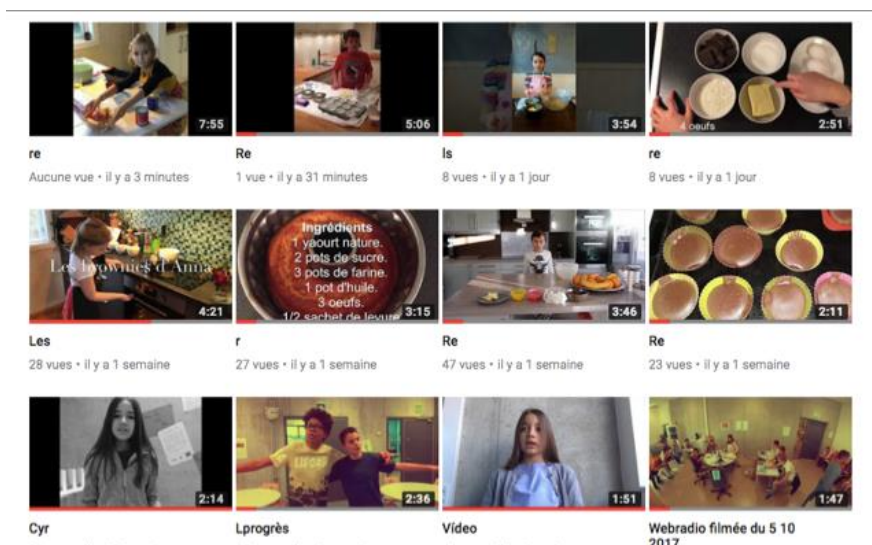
7:55
re
Aucune vue • il y a 3 minutes

5:06
Re
1 vue • il y a 31 minutes

3:54
ls
8 vues • il y a 1 jour

4 oeufs
2:51
re
8 vues • il y a 1 jour

Les brownies d'Anna
4:21
Les
28 vues • il y a 1 semaine

Ingrédients
1 yaourt nature.
2 pots de sucre.
3 pots de farine.
1 pot d'huile.
3 oeufs.
1/2 sachet de levure
3:15
r
27 vues • il y a 1 semaine

3:46
Re
47 vues • il y a 1 semaine

2:11
Re
23 vues • il y a 1 semaine

2:14
Cyr

2:36
Lprogrès

1:51
Vidéo

1:47
Webradio filmée du 5 10 2017